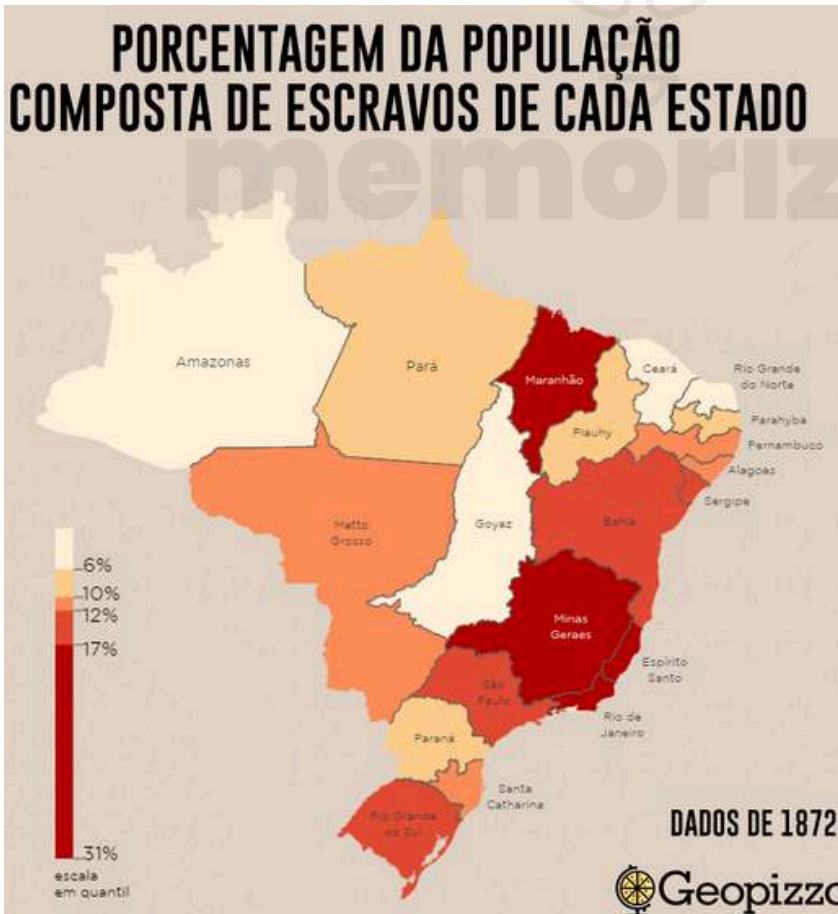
PORCENTAGEM DA POPULAÇÃO COMPOSTA DE ESCRAVOS DE CADA ESTADO

memoriz

Amazonas
Pará
Maranhão
Ceará
Rio Grande do Norte
Parahyba
Pernambuco
Alagoas
Sergipe
Piauhy
Matto Grosso
Goyaz
Bahia
Minas Geraes
Espirito Santo
São Paulo
Rio de Janeiro
Paraná
Santa Catharina
Rio Grande do Sul

6%
10%
12%
17%
31%
escala em quantil

DADOS DE 1872

Geopizza